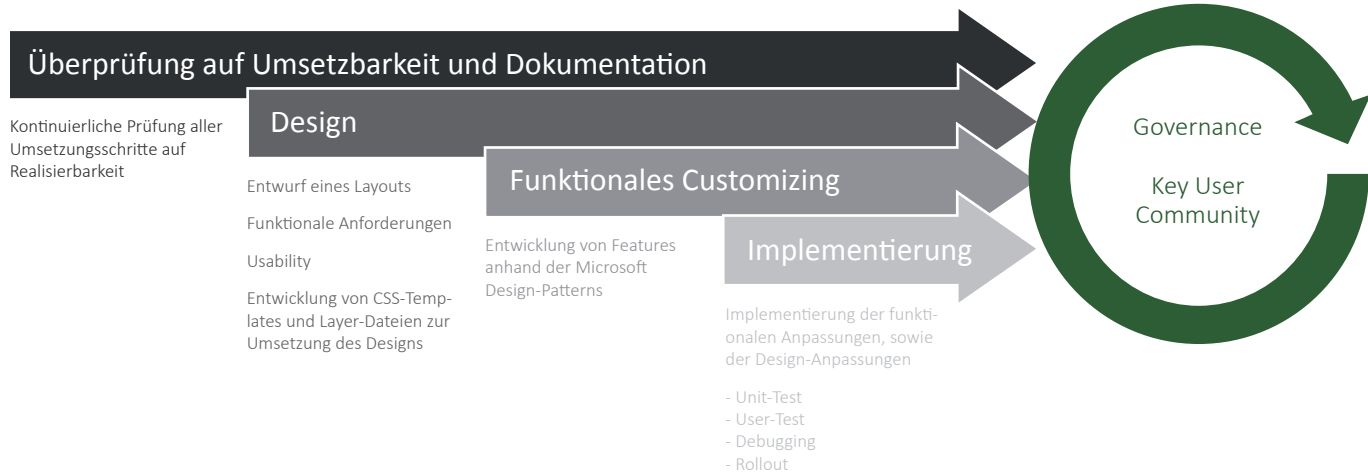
Überprüfung auf Umsetzbarkeit und Dokumentation

Kontinuierliche Prüfung aller Umsetzungsschritte auf Realisierbarkeit

Design

Entwurf eines Layouts

Funktionale Anforderungen

Usability

Entwicklung von CSS-Templates und Layer-Dateien zur Umsetzung des Designs

Funktionales Customizing

Entwicklung von Features anhand der Microsoft Design-Patterns

Implementierung

Implementierung der funktionalen Anpassungen, sowie der Design-Anpassungen

- Unit-Test
- User-Test
- Debugging
- Rollout

Governance

Key User Community